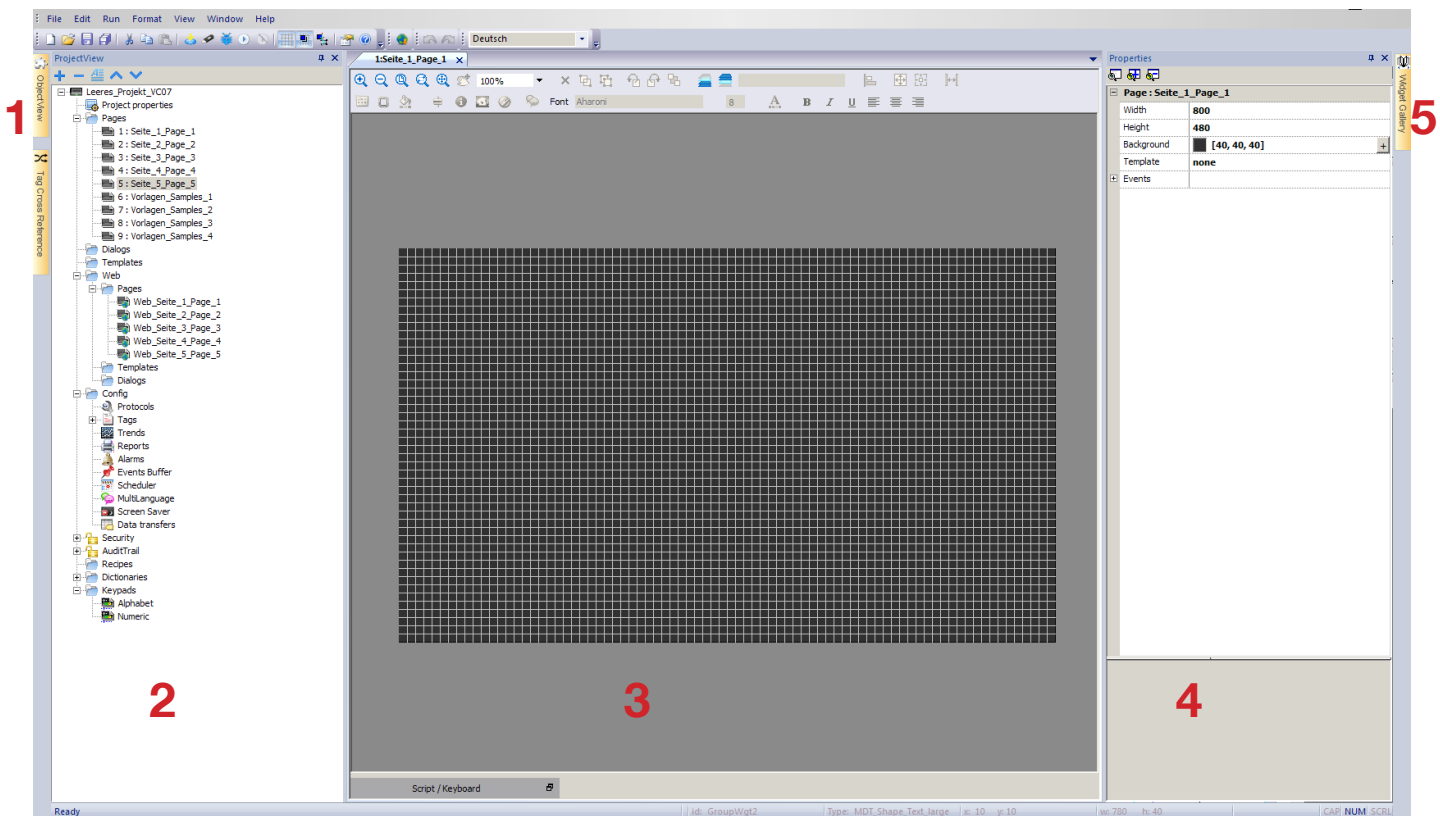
File Edit Run Format View Window Help

Deutsch

ObjectView

Tag Cross Reference

1

ProjectView

Leeres_Projekt_VC07
Project properties
Pages
1 : Seite_1_Page_1
2 : Seite_2_Page_2
3 : Seite_3_Page_3
4 : Seite_4_Page_4
5 : Seite_5_Page_5
6 : Vorlagen_Samples_1
7 : Vorlagen_Samples_2
8 : Vorlagen_Samples_3
9 : Vorlagen_Samples_4
Dialogs
Templates
Web
Pages
Web_Seite_1_Page_1
Web_Seite_2_Page_2
Web_Seite_3_Page_3
Web_Seite_4_Page_4
Web_Seite_5_Page_5
Templates
Dialogs
Config
Protocols
Tags
Trends
Reports
Alarms
Events Buffer
Scheduler
MultiLanguage
Screen Saver
Data transfers
Security
AuditTrail
Recipes
Dictionaries
Keypads
Alphabet
Numeric

2

1:Seite_1_Page_1

100%

Font Aharoni 8

B I U

3

Script / Keyboard

Properties

Page : Seite_1_Page_1

| Width | 800 |
|---|---|
| Height | 480 |
| Background | [40, 40, 40] |
| Template | none |
| Events | |

4

Widget Gallery

5

Ready id: GroupWgt2 Type: MDT_Shape_Text_large x: 10 y: 10 w: 780 h: 40 CAP NUM SCRL